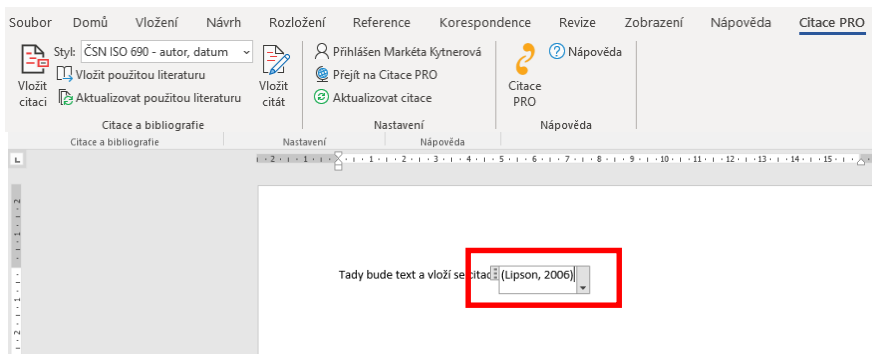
Soubor Domů Vložení Návrh Rozložení Reference Korespondence Revize Zobrazení Nápověda Citace PRO

Vložit citaci

Styl: ČSN ISO 690 - autor, datum

Vložit použitou literaturu

Aktualizovat použitou literaturu

Vložit citát

Přihlášen Markéta Kytnerová

Přejít na Citace PRO

Aktualizovat citace

Citace PRO

Nápověda

Citace a bibliografie

Nastavení

Nápověda

Citace a bibliografie Nastavení Nápověda

Tady bude text a vloží se citace (Lipson, 2006)